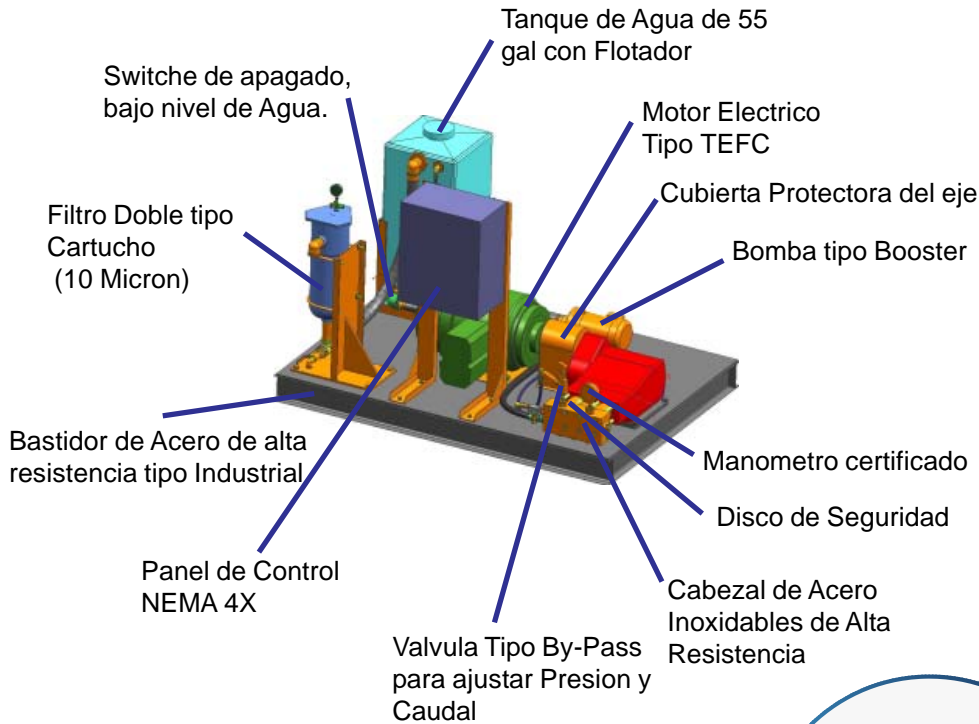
Tanque de Agua de 55 gal con Flotador

Switche de apagado, bajo nivel de Agua.

Motor Electrico Tipo TEFC

Cubierta Protectora del eje

Filtro Doble tipo Cartucho (10 Micron)

Bomba tipo Booster

Bastidor de Acero de alta resistencia tipo Industrial

Manometro certificado

Disco de Seguridad

Panel de Control NEMA 4X

Cabezal de Acero Inoxidables de Alta Resistencia

Valvula Tipo By-Pass para ajustar Presion y Caudal